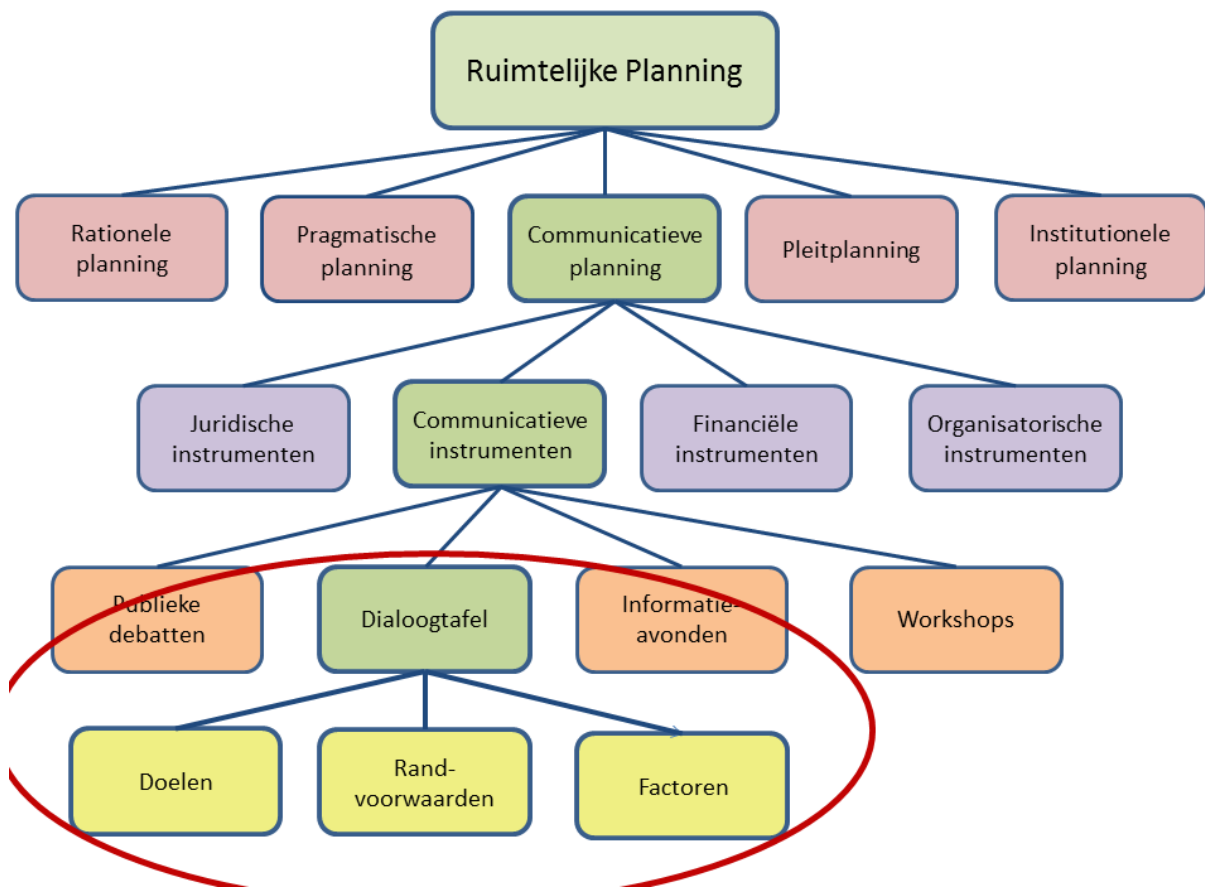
Ruimtelijke Planning

Rationele planning

Pragmatische planning

Communicatieve planning

Pleitplanning

Institutionele planning

Juridische instrumenten

Communicatieve instrumenten

Financiële instrumenten

Organisatorische instrumenten

Publieke debatten

Dialoogtafel

Informatie-avonden

Workshops

Doelen

Rand-voorwaarden

Factoren